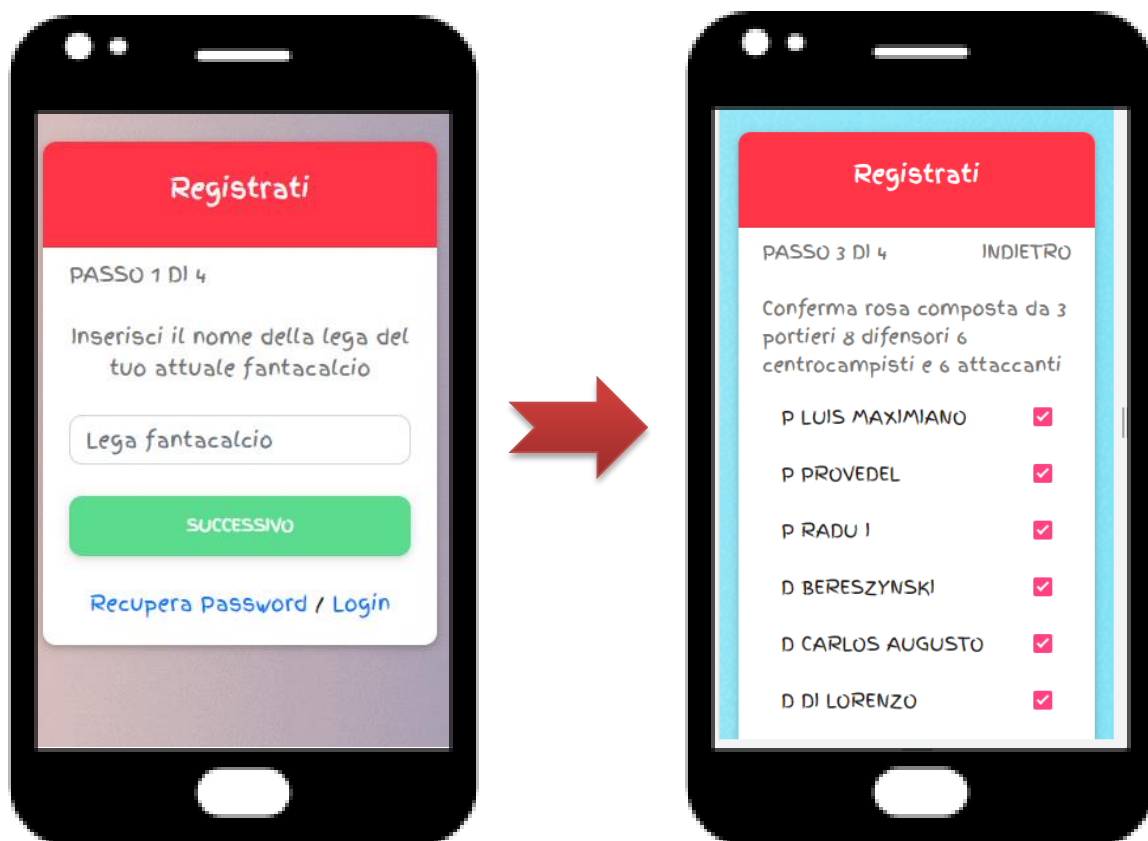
Registrati

PASSO 1 DI 4

Inserisci il nome della lega del tuo attuale fantacalcio

Lega fantacalcio

SUCCESSIVO

Recupera Password / Login

Registrati

PASSO 3 DI 4

INDIETRO

Conferma rosa composta da 3 portieri 8 difensori 6 centrocampisti e 6 attaccanti

P LUIS MAXIMIANO

P PROVEDEL

P RADU I

D BERESZYNSKI

D CARLOS AUGUSTO

D DI LORENZO